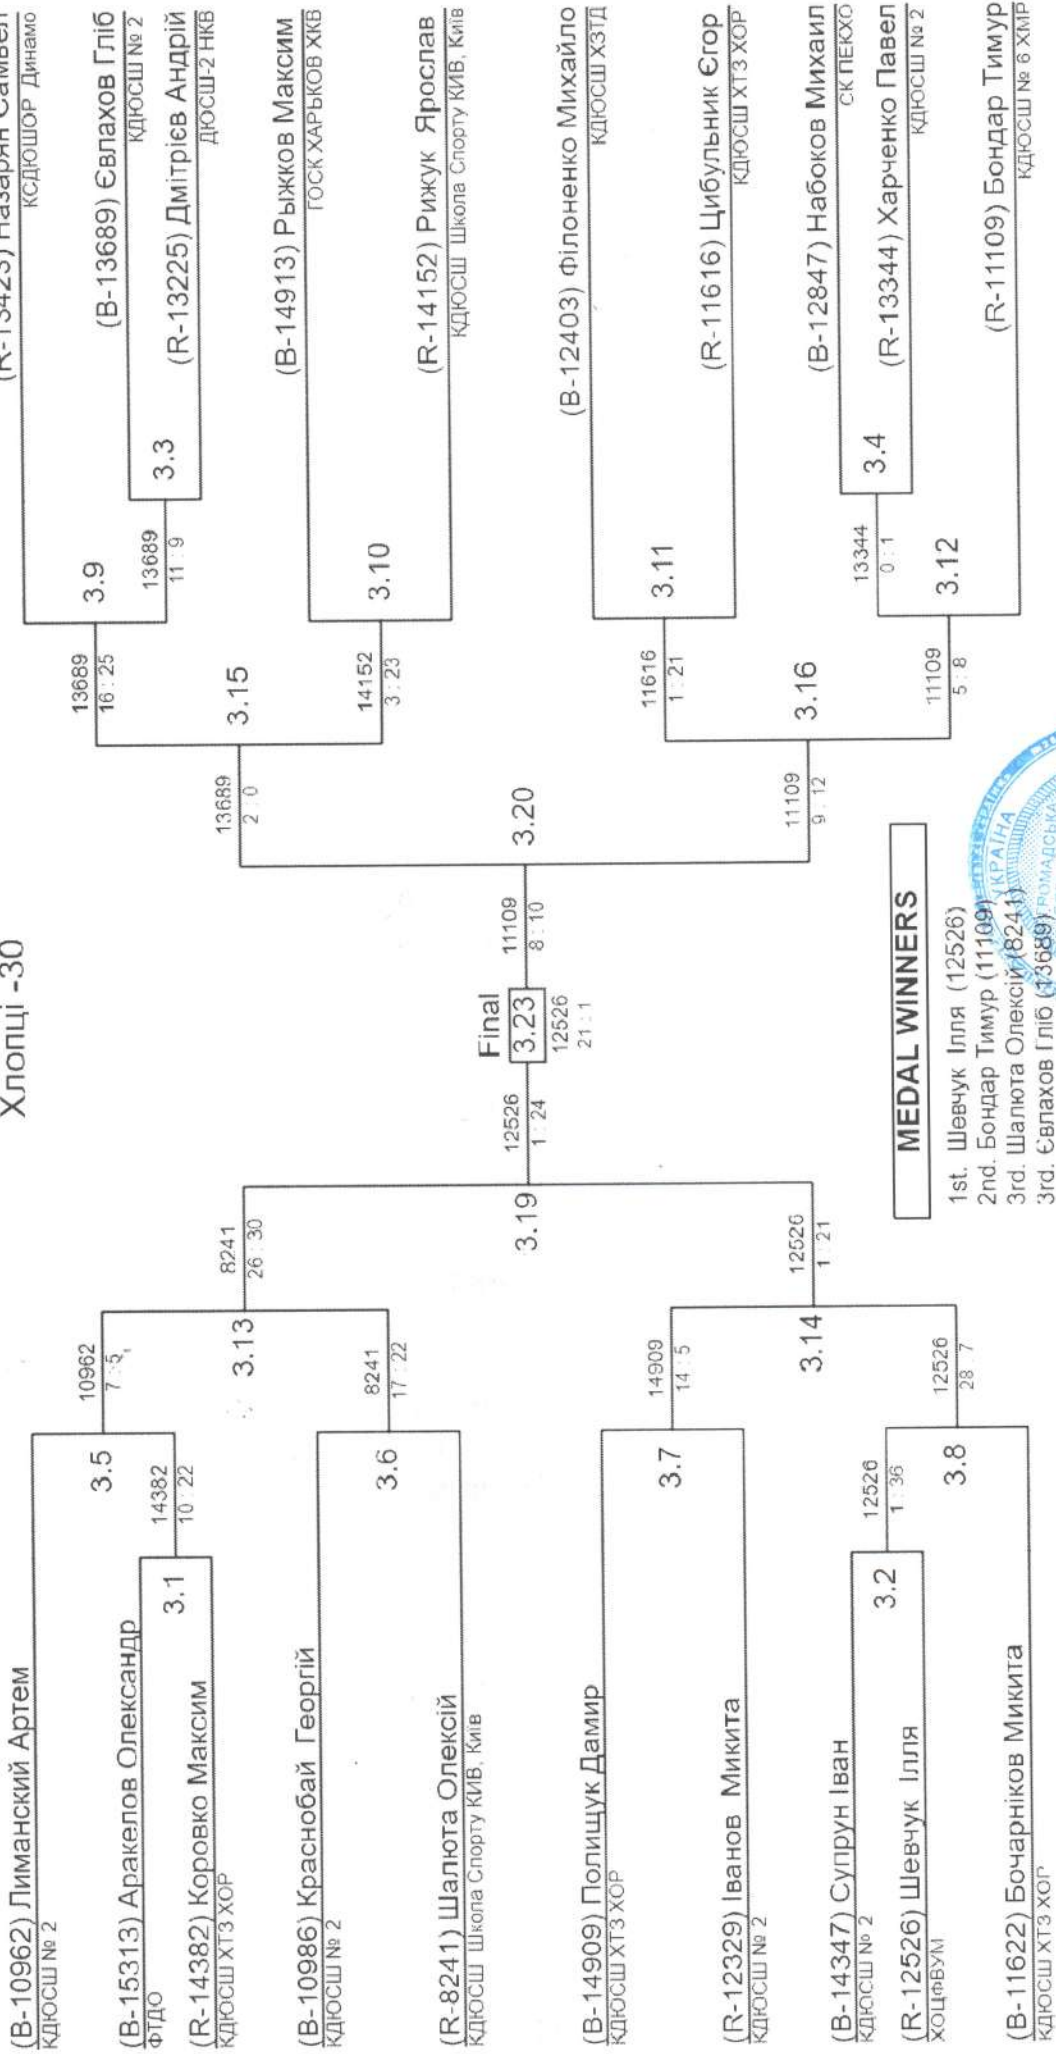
Хлопці -30

(В-10962) Лиманский Артем
КДЮСШ № 2

(В-15313) Аракелов Олександр
ФТДО

(R-14382) Коровко Максим
КДЮСШ ХТЗ ХОР

(В-10986) Краснобай Георгій
КДЮСШ № 2

(R-8241) Шалюта Олексій
КДЮСШ Школа Спорту КИВ, Київ

(В-14909) Полищук Дамир
КДЮСШ ХТЗ ХОР

(R-12329) Іванов Микита
КДЮСШ № 2

(В-14347) Супрун Іван
КДЮСШ № 2

(R-12526) Шевчук Ілля
ХОЦФВУМ

(В-11622) Бочарніков Микита
КДЮСШ ХТЗ ХОР

3.1
14382
10 : 22
3.5
10962
7 : 5
3.6
8241
17 : 22
3.13
8241
26 : 30
3.7
14909
14 : 5
3.2
12526
1 : 36
3.8
12526
28 : 7
3.14
12526
1 : 21
3.19
12526
1 : 24

Final
3.23
12526
21 : 1
11109
8 : 10

(R-13423) Назарян Самвел
КСДЮШОР Динамо

(В-13689) Євлахов Гліб
КДЮСШ № 2

(R-13225) Дмітрієв Андрій
ДЮСШ-2 НКВ

(В-14913) Рыжков Максим
ГОСК ХАРЬКОВ ХКВ

(R-14152) Рижук Ярослав
КДЮСШ Школа Спорту КИВ, Київ

(В-12403) Філоненко Михайло
КДЮСШ ХЗТД

(R-11616) Цибульник Єгор
КДЮСШ ХТЗ ХОР

(В-12847) Набоков Михаил
СК ПЕКХО

(R-13344) Харченко Павел
КДЮСШ № 2

(R-11109) Бондар Тимур
КДЮСШ № 6 ХМР

3.3
13689
11 : 9
3.9
13689
16 : 25
3.10
14152
3 : 23
3.15
13689
2 : 0
3.11
11616
1 : 21
3.4
13344
0 : 1
3.12
11109
5 : 8
3.16
11109
9 : 12
3.20

MEDAL WINNERS

1st. Шевчук Ілля (12526)
2nd. Бондар Тимур (11109)
3rd. Шалюта Олексій (8241)
3rd. Євлахов Гліб (13689)

УКРАЇНА
ГРОМАДСЬКА